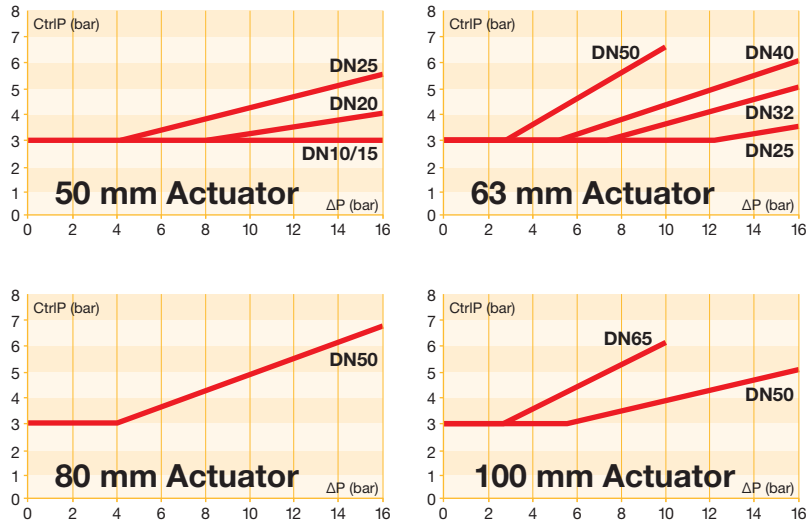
CtrlP (bar)
8 7 6 5 4 3 2 1 0
DN25
DN20
DN10/15
50 mm Actuator
ΔP (bar)
0 2 4 6 8 10 12 14 16

CtrlP (bar)
8 7 6 5 4 3 2 1 0
DN50
DN40
DN32
DN25
63 mm Actuator
ΔP (bar)
0 2 4 6 8 10 12 14 16

CtrlP (bar)
8 7 6 5 4 3 2 1 0
DN50
80 mm Actuator
ΔP (bar)
0 2 4 6 8 10 12 14 16

CtrlP (bar)
8 7 6 5 4 3 2 1 0
DN65
DN50
100 mm Actuator
ΔP (bar)
0 2 4 6 8 10 12 14 16